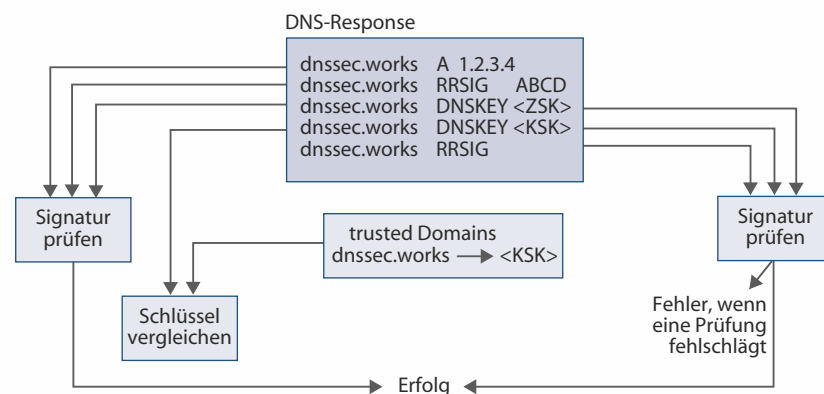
DNS-Response

dnssec.works A 1.2.3.4
dnssec.works RRSIG ABCD
dnssec.works DNSKEY <ZSK>
dnssec.works DNSKEY <KSK>
dnssec.works RRSIG

Signatur prüfen

trusted Domains
dnssec.works ⟶ <KSK>

Signatur prüfen

Schlüssel vergleichen

Fehler, wenn eine Prüfung fehlschlägt

Erfolg